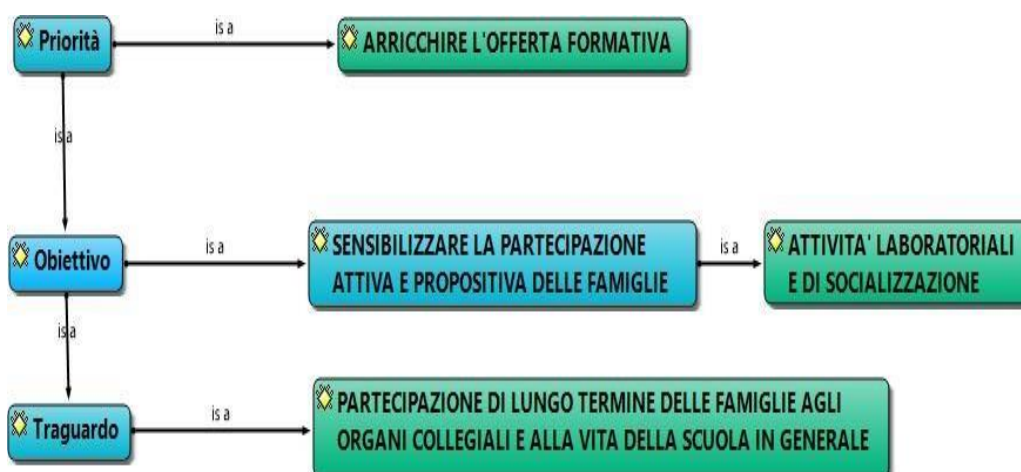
Priorità

is a

ARRICCHIRE L'OFFERTA FORMATIVA

is a

Obiettivo

is a

SENSIBILIZZARE LA PARTECIPAZIONE ATTIVA E PROPOSITIVA DELLE FAMIGLIE

is a

ATTIVITA' LABORATORIALI E DI SOCIALIZZAZIONE

is a

Traguardo

is a

PARTECIPAZIONE DI LUNGO TERMINE DELLE FAMIGLIE AGLI ORGANI COLLEGIALI E ALLA VITA DELLA SCUOLA IN GENERALE